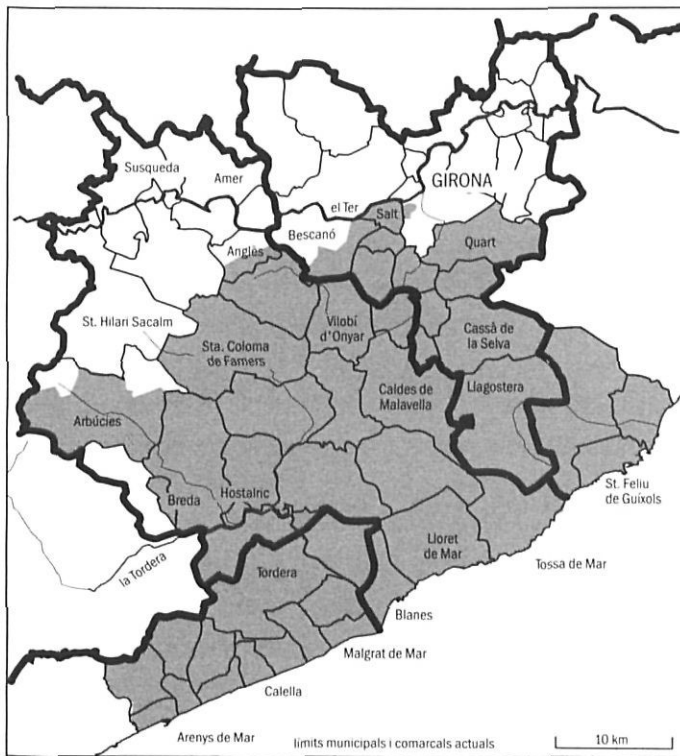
Susqueda
Amer
GIRONA
el Ter
Salt
Bescanó
Anglès
Quart
St. Hilari Sacalm
Vilobí d'Onyar
Sta. Coloma de Farners
Cassà de la Selva
Caldes de Malavella
Llagostera
Arbúcies
Breda
Hostalric
St. Feliu de Guíxols
la Tordera
Lloret de Mar
Tossa de Mar
Tordera
Blanes
Malgrat de Mar
Calella
Arenys de Mar
límits municipals i comarcals actuals
10 km